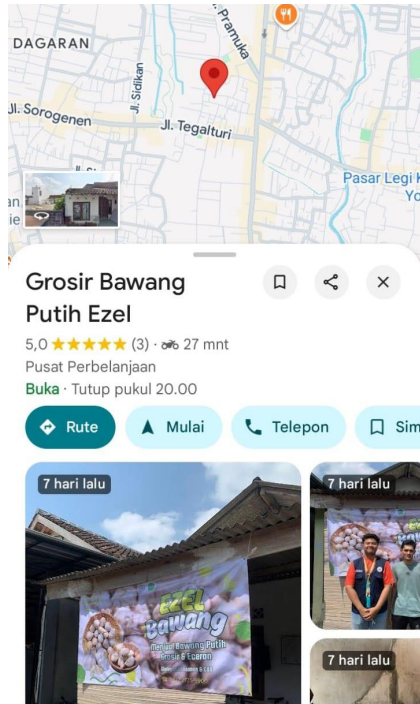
DAGARAN

Jl. Pramuka

Jl. Sidikan

Jl. Sorogenen

Jl. Tegalturi

Pasar Legi K

Yo

ian

Grosir Bawang Putih Ezel

5,0 ★★★★★ (3) · 27 mnt

Pusat Perbelanjaan

Buka · Tutup pukul 20.00

Rute

Mulai

Telepon

Sim

7 hari lalu

Ezel Bawang

Menjual Bawang Putih Grosir & Eceran

7 hari lalu

7 hari lalu